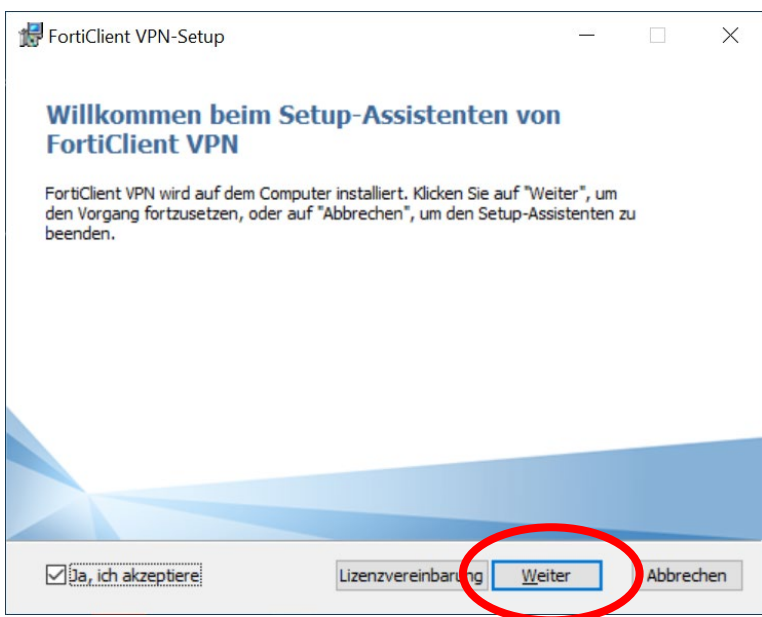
FortiClient VPN-Setup

Willkommen beim Setup-Assistenten von FortiClient VPN

FortiClient VPN wird auf dem Computer installiert. Klicken Sie auf "Weiter", um den Vorgang fortzusetzen, oder auf "Abbrechen", um den Setup-Assistenten zu beenden.

Ja, ich akzeptiere

Lizenzvereinbarung

Weiter

Abbrechen